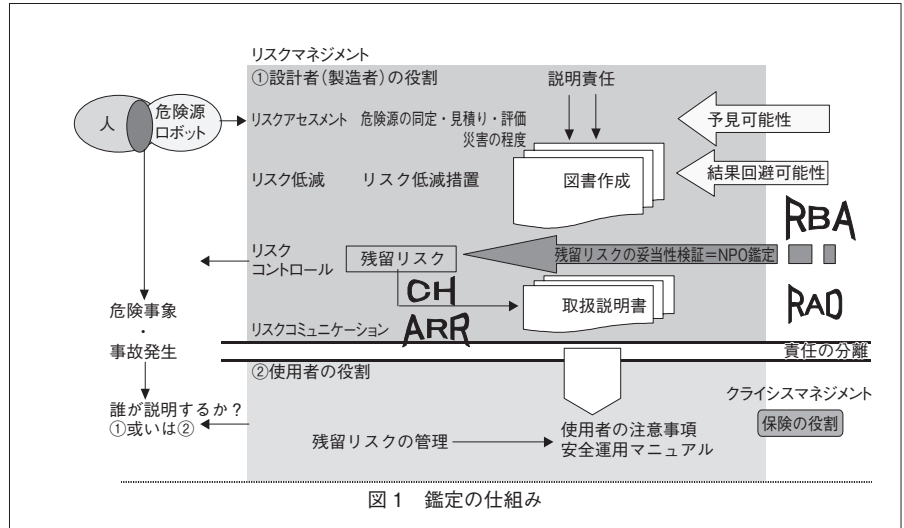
リスクマネジメント

①設計者（製造者）の役割

人

危険源
ロボット

リスクアセスメント　危険源の同定・見積り・評価
災害の程度

説明責任

予見可能性

結果回避可能性

リスク低減　リスク低減措置

図書作成

RBA

リスク
コントロール

残留リスク

残留リスクの妥当性検証＝NPO鑑定

CH

取扱説明書

RAD

危険事象
・
事故発生

リスクコミュニケーション

ARR

責任の分離

②使用者の役割

誰が説明するか？
①或いは②

クライシスマネジメント

保険の役割

残留リスクの管理

使用者の注意事項
安全運用マニュアル

図１　鑑定の仕組み